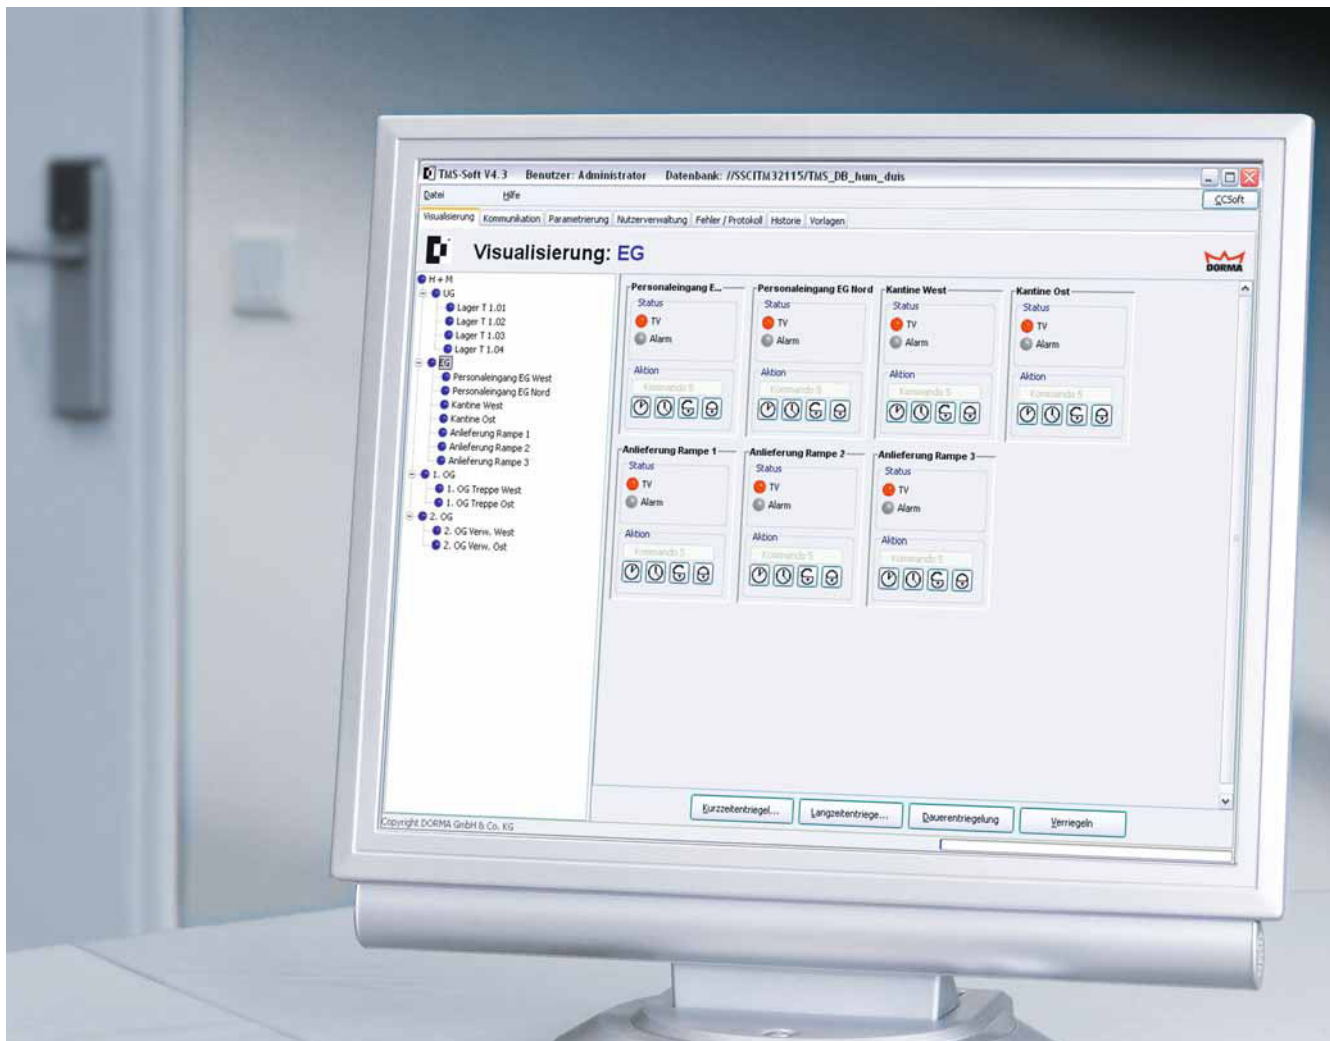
TMS-Soft V4.3 Benutzer: Administrator Datenbank: //SSCITM32115/TMS_DB_hum_duis

Datei Hilfe

CCSoft

Visualisierung Kommunikation Parametrierung Nutzerverwaltung Fehler / Protokoll Historie Vorlagen

Visualisierung: EG

DORMA

H+M
UG
Lager T 1.01
Lager T 1.02
Lager T 1.03
Lager T 1.04
EG
Personaleingang EG West
Personaleingang EG Nord
Kantine West
Kantine Ost
Anlieferung Rampe 1
Anlieferung Rampe 2
Anlieferung Rampe 3
1. OG
1. OG Treppe West
1. OG Treppe Ost
2. OG
2. OG Verw. West
2. OG Verw. Ost

Personaleingang E...
Status
TV
Alarm
Aktion
Kommando 8

Personaleingang EG Nord
Status
TV
Alarm
Aktion
Kommando 8

Kantine West
Status
TV
Alarm
Aktion
Kommando 5

Kantine Ost
Status
TV
Alarm
Aktion
Kommando 6

Anlieferung Rampe 1
Status
TV
Alarm
Aktion
Kommando 5

Anlieferung Rampe 2
Status
TV
Alarm
Aktion
Kommando 5

Anlieferung Rampe 3
Status
TV
Alarm
Aktion
Kommando 5

Kurzzeitentriegel... Langzeitentriege... Dauerentriegelung Verriegeln

Copyright DORMA GmbH & Co. KG